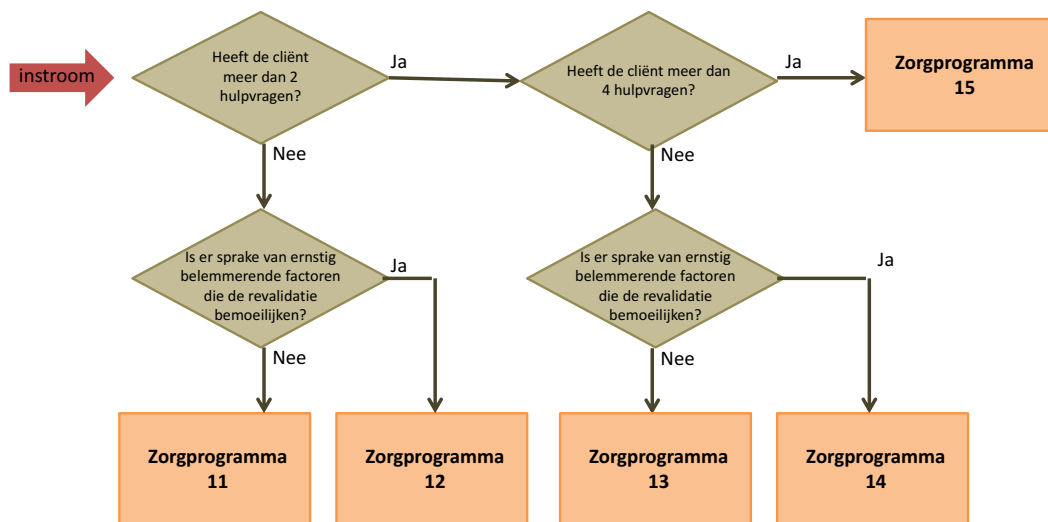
instroom

Heeft de cliënt meer dan 2 hulpvragen?

Ja

Heeft de cliënt meer dan 4 hulpvragen?

Ja

Zorgprogramma 15

Nee

Nee

Is er sprake van ernstig belemmerende factoren die de revalidatie bemoeilijken?

Ja

Is er sprake van ernstig belemmerende factoren die de revalidatie bemoeilijken?

Ja

Nee

Nee

Zorgprogramma 11

Zorgprogramma 12

Zorgprogramma 13

Zorgprogramma 14